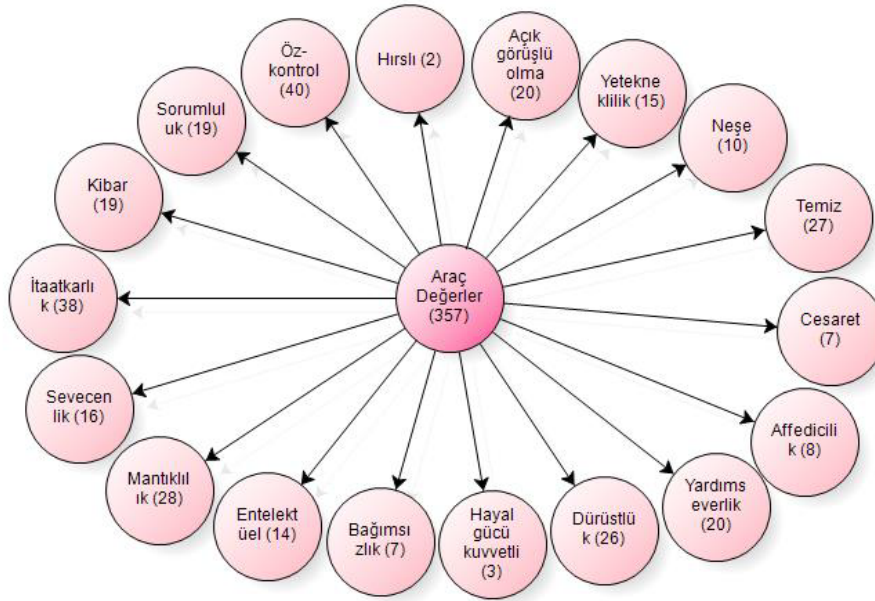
Araç Değerler (357)

Öz-kontrol (40)

Hırslı (2)

Açık görüşlü olma (20)

Yeteknek lilik (15)

Neşe (10)

Temiz (27)

Cesaret (7)

Affedicilik (8)

Yardımseverlik (20)

Dürüstlük (26)

Hayal gücü kuvvetli (3)

Bağımsızlık (7)

Entelektüel (14)

Mantıklılık (28)

Sevecenlik (16)

İtaatkarlık (38)

Kibar (19)

Sorumluluk (19)